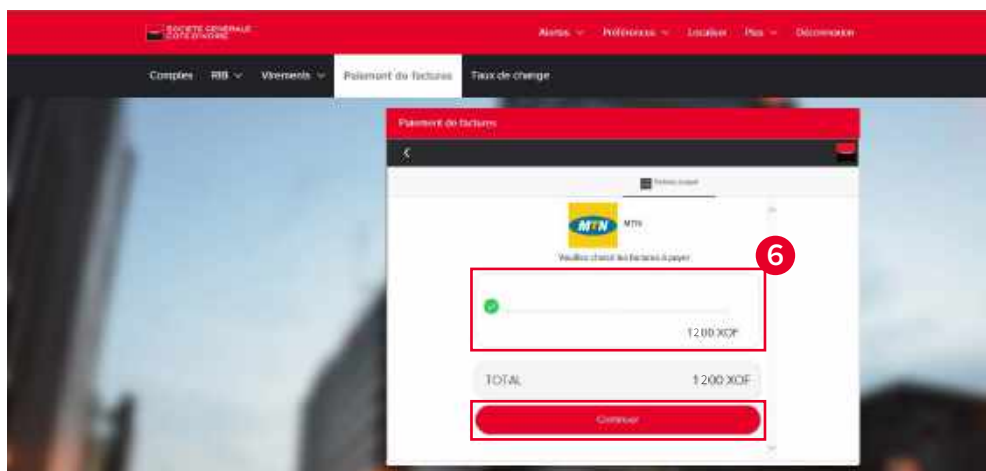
SOCIETE GENERALE COTE D'IVOIRE

Alertes Préférences Localiser Plus Déconnexion

Comptes RIB Virements Paiement de factures Taux de change

Paiement de factures

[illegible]

MTN

MTN

Veuillez choisir les factures à payer

6

1 200 XOF

TOTAL 1 200 XOF

Continuer